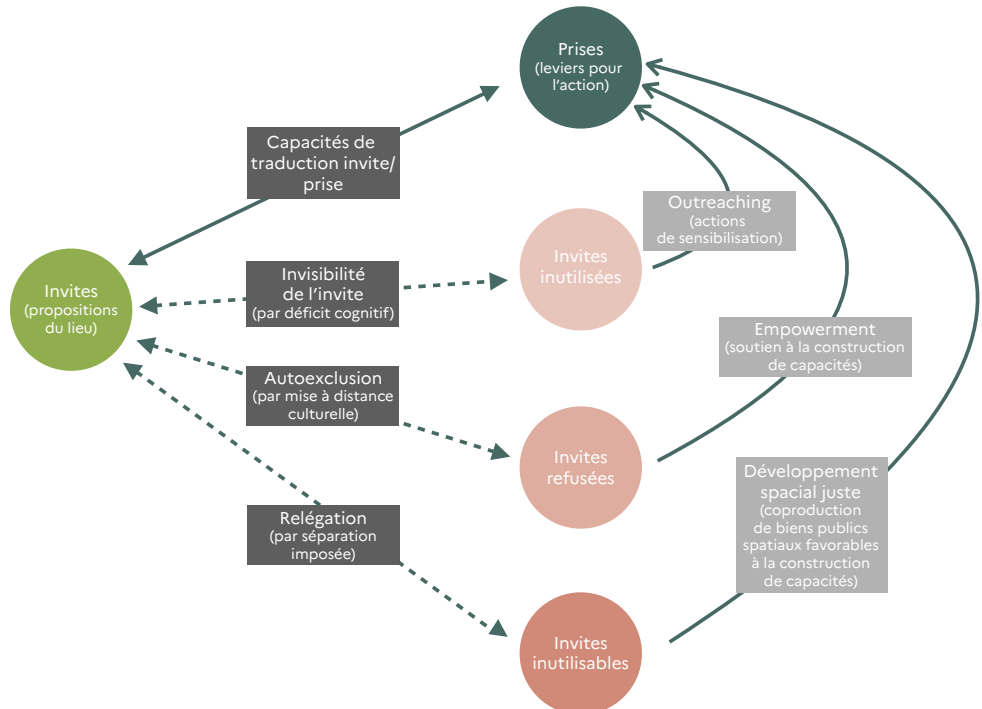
Prises
(leviers pour l'action)

Capacités de traduction invite/ prise

Outreaching
(actions de sensibilisation)

Invites
(propositions du lieu)

Invisibilité de l'invite
(par déficit cognitif)

Invites inutilisées

Empowerment
(soutien à la construction de capacités)

Autoexclusion
(par mise à distance culturelle)

Invites refusées

Développement spacial juste
(coproduction de biens publics spatiaux favorables à la construction de capacités)

Relégation
(par séparation imposée)

Invites inutilisables